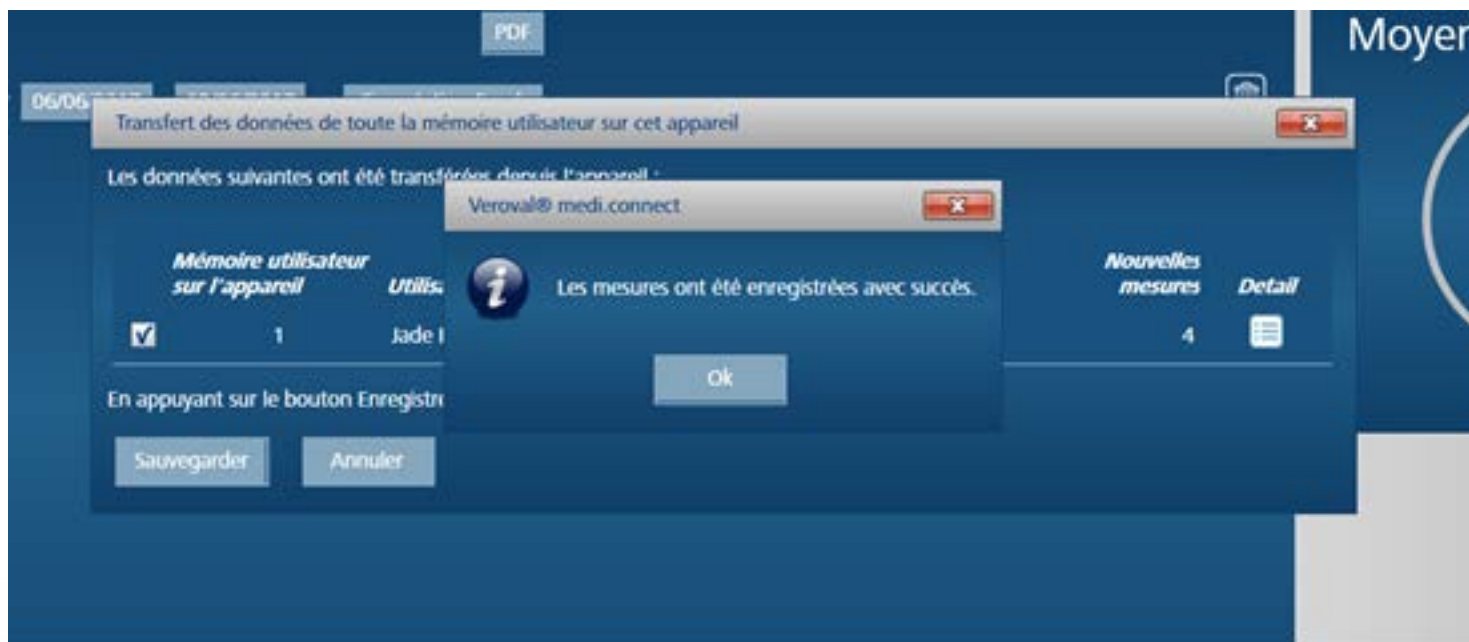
PDF

Moyer

06/06

Transfert des données de toute la mémoire utilisateur sur cet appareil

Les données suivantes ont été transférées depuis l'appareil :

| Mémoire utilisateur sur l'appareil | Utilis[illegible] | Nouvelles mesures | Detail |
|---|---|---|---|
| 1 | Jade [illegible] | 4 | |

En appuyant sur le bouton Enregistre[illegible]

Sauvegarder

Annuler

Veroval® medi.connect

Les mesures ont été enregistrées avec succès.

Ok